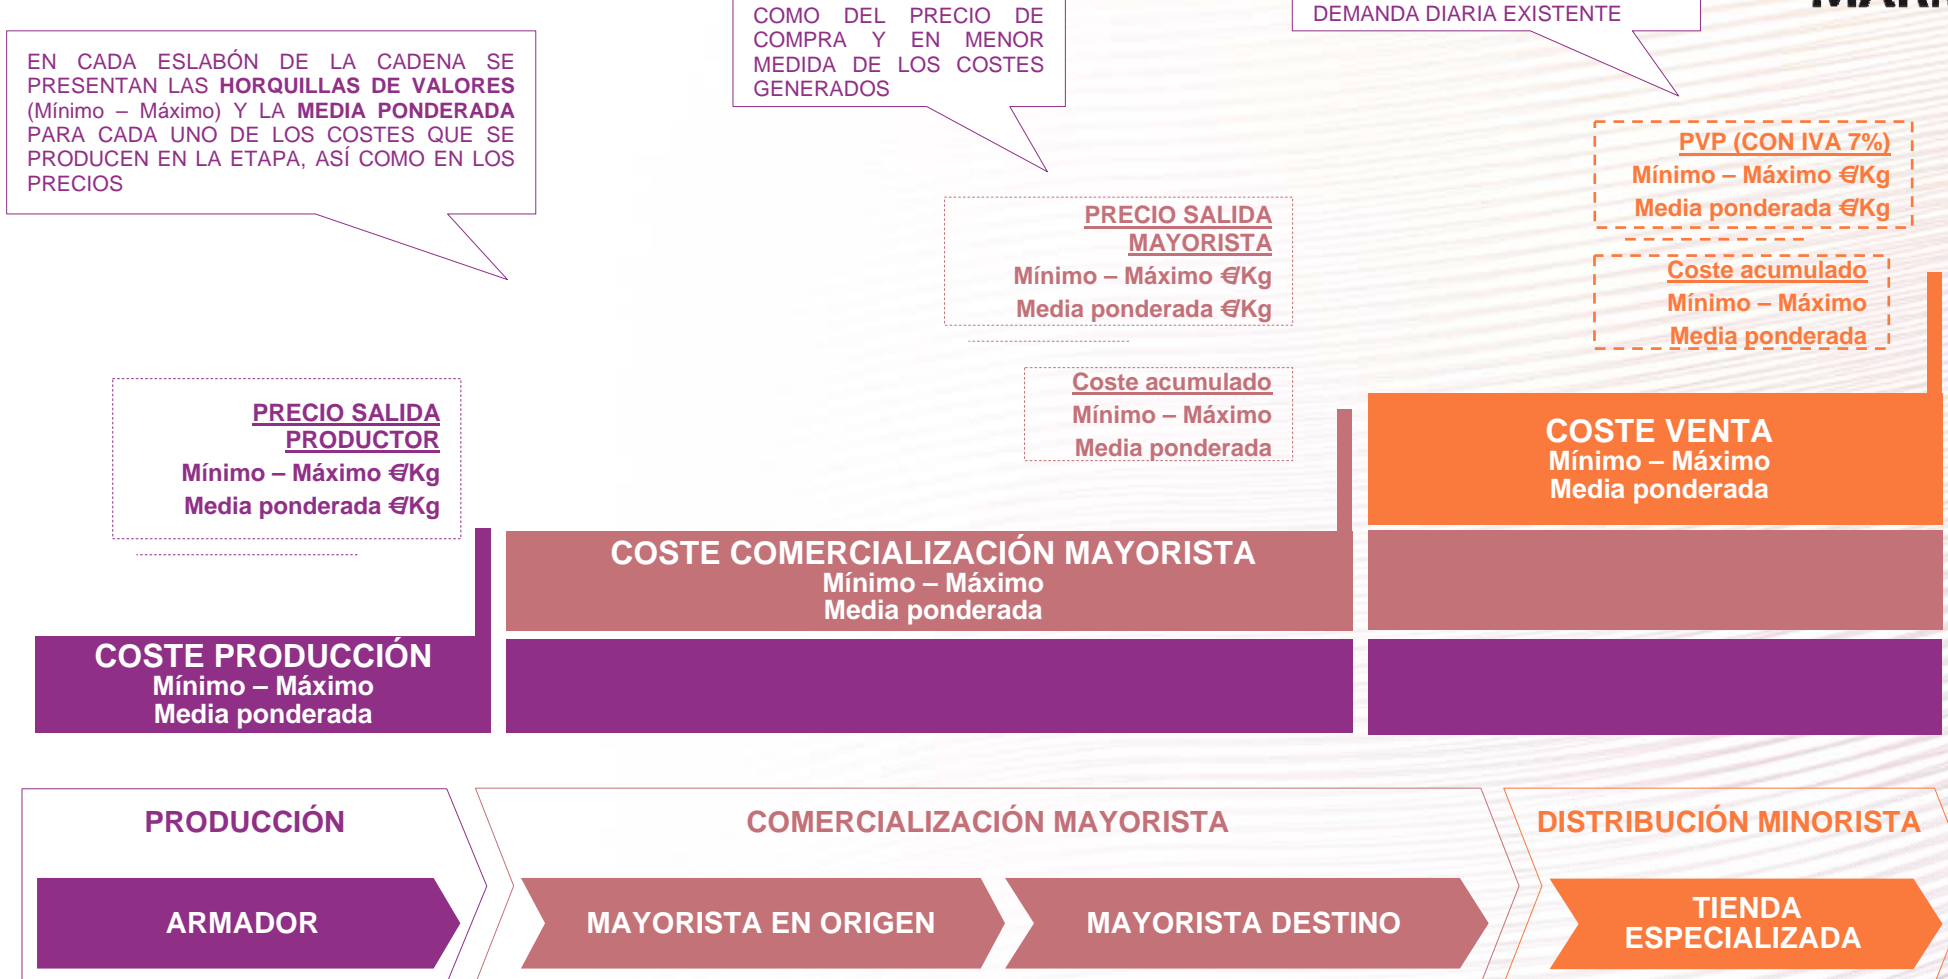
EN CADA ESLABÓN DE LA CADENA SE PRESENTAN LAS **HORQUILLAS DE VALORES** (Mínimo – Máximo) Y LA **MEDIA PONDERADA** PARA CADA UNO DE LOS COSTES QUE SE PRODUCEN EN LA ETAPA, ASÍ COMO EN LOS PRECIOS

COMO DEL PRECIO DE COMPRA Y EN MENOR MEDIDA DE LOS COSTES GENERADOS

DEMANDA DIARIA EXISTENTE

PVP (CON IVA 7%)
Mínimo – Máximo €/Kg
Media ponderada €/Kg

PRECIO SALIDA MAYORISTA
Mínimo – Máximo €/Kg
Media ponderada €/Kg

Coste acumulado
Mínimo – Máximo
Media ponderada

Coste acumulado
Mínimo – Máximo
Media ponderada

PRECIO SALIDA PRODUCTOR
Mínimo – Máximo €/Kg
Media ponderada €/Kg

COSTE VENTA
Mínimo – Máximo
Media ponderada

COSTE COMERCIALIZACIÓN MAYORISTA
Mínimo – Máximo
Media ponderada

COSTE PRODUCCIÓN
Mínimo – Máximo
Media ponderada

PRODUCCIÓN

COMERCIALIZACIÓN MAYORISTA

DISTRIBUCIÓN MINORISTA

ARMADOR

MAYORISTA EN ORIGEN

MAYORISTA DESTINO

TIENDA ESPECIALIZADA